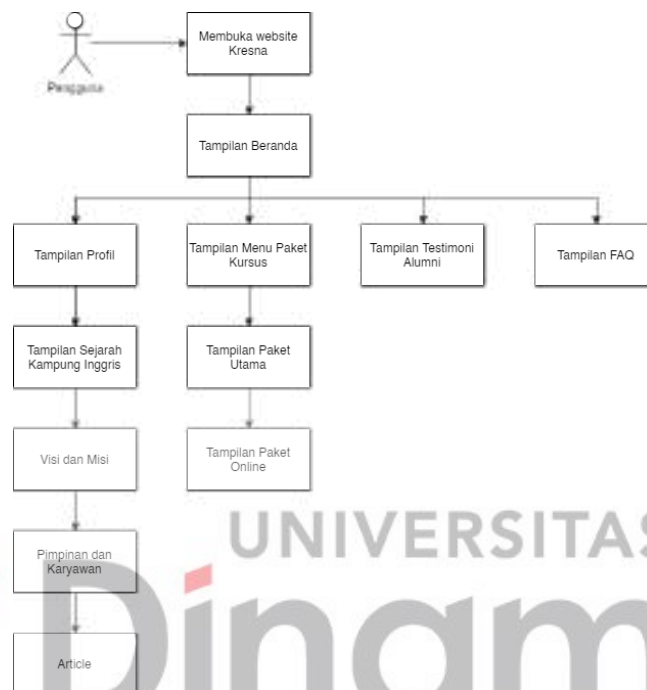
Pengguna

Membuka website Kresna

Tampilan Beranda

Tampilan Profil

Tampilan Menu Paket Kursus

Tampilan Testimoni Alumni

Tampilan FAQ

Tampilan Sejarah Kampung Inggris

Tampilan Paket Utama

Visi dan Misi

Tampilan Paket Online

Pimpinan dan Karyawan

Article

UNIVERSITAS
Dinam